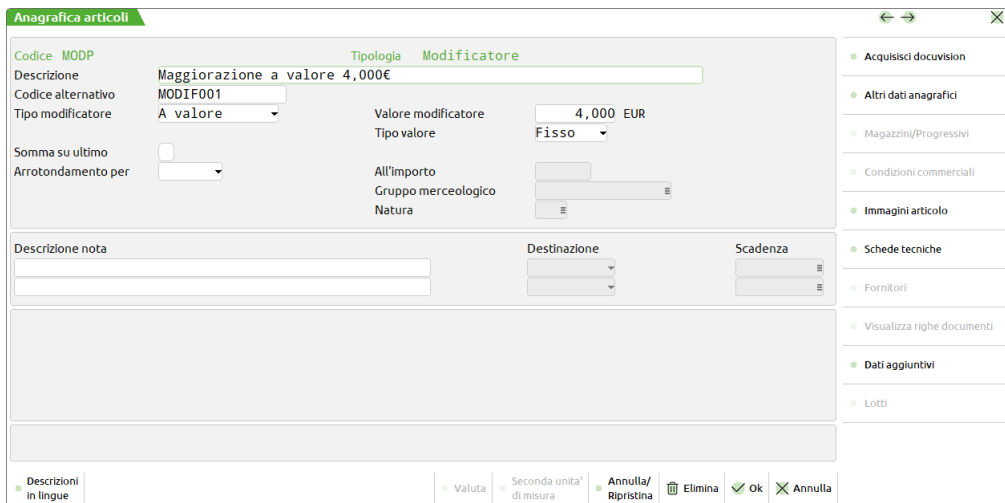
Anagrafica articoli

Codice MODP
Tipologia Modificatore
Descrizione Maggiorazione a valore 4,000€
Codice alternativo MODIF001
Tipo modificatore A valore
Valore modificatore 4,000 EUR
Tipo valore Fisso
Somma su ultimo
Arrotondamento per
All'importo
Gruppo merceologico
Natura

Descrizione nota
Destinazione
Scadenza

Acquisisci docuvision
Altri dati anagrafici
Magazzini/Progressivi
Condizioni commerciali
Immagini articolo
Schede tecniche
Fornitori
Visualizza righe documenti
Dati aggiuntivi
Lotti

Descrizioni in lingue
Valuta
Seconda unita' di misura
Annulla/ Ripristina
Elimina
Ok
Annulla